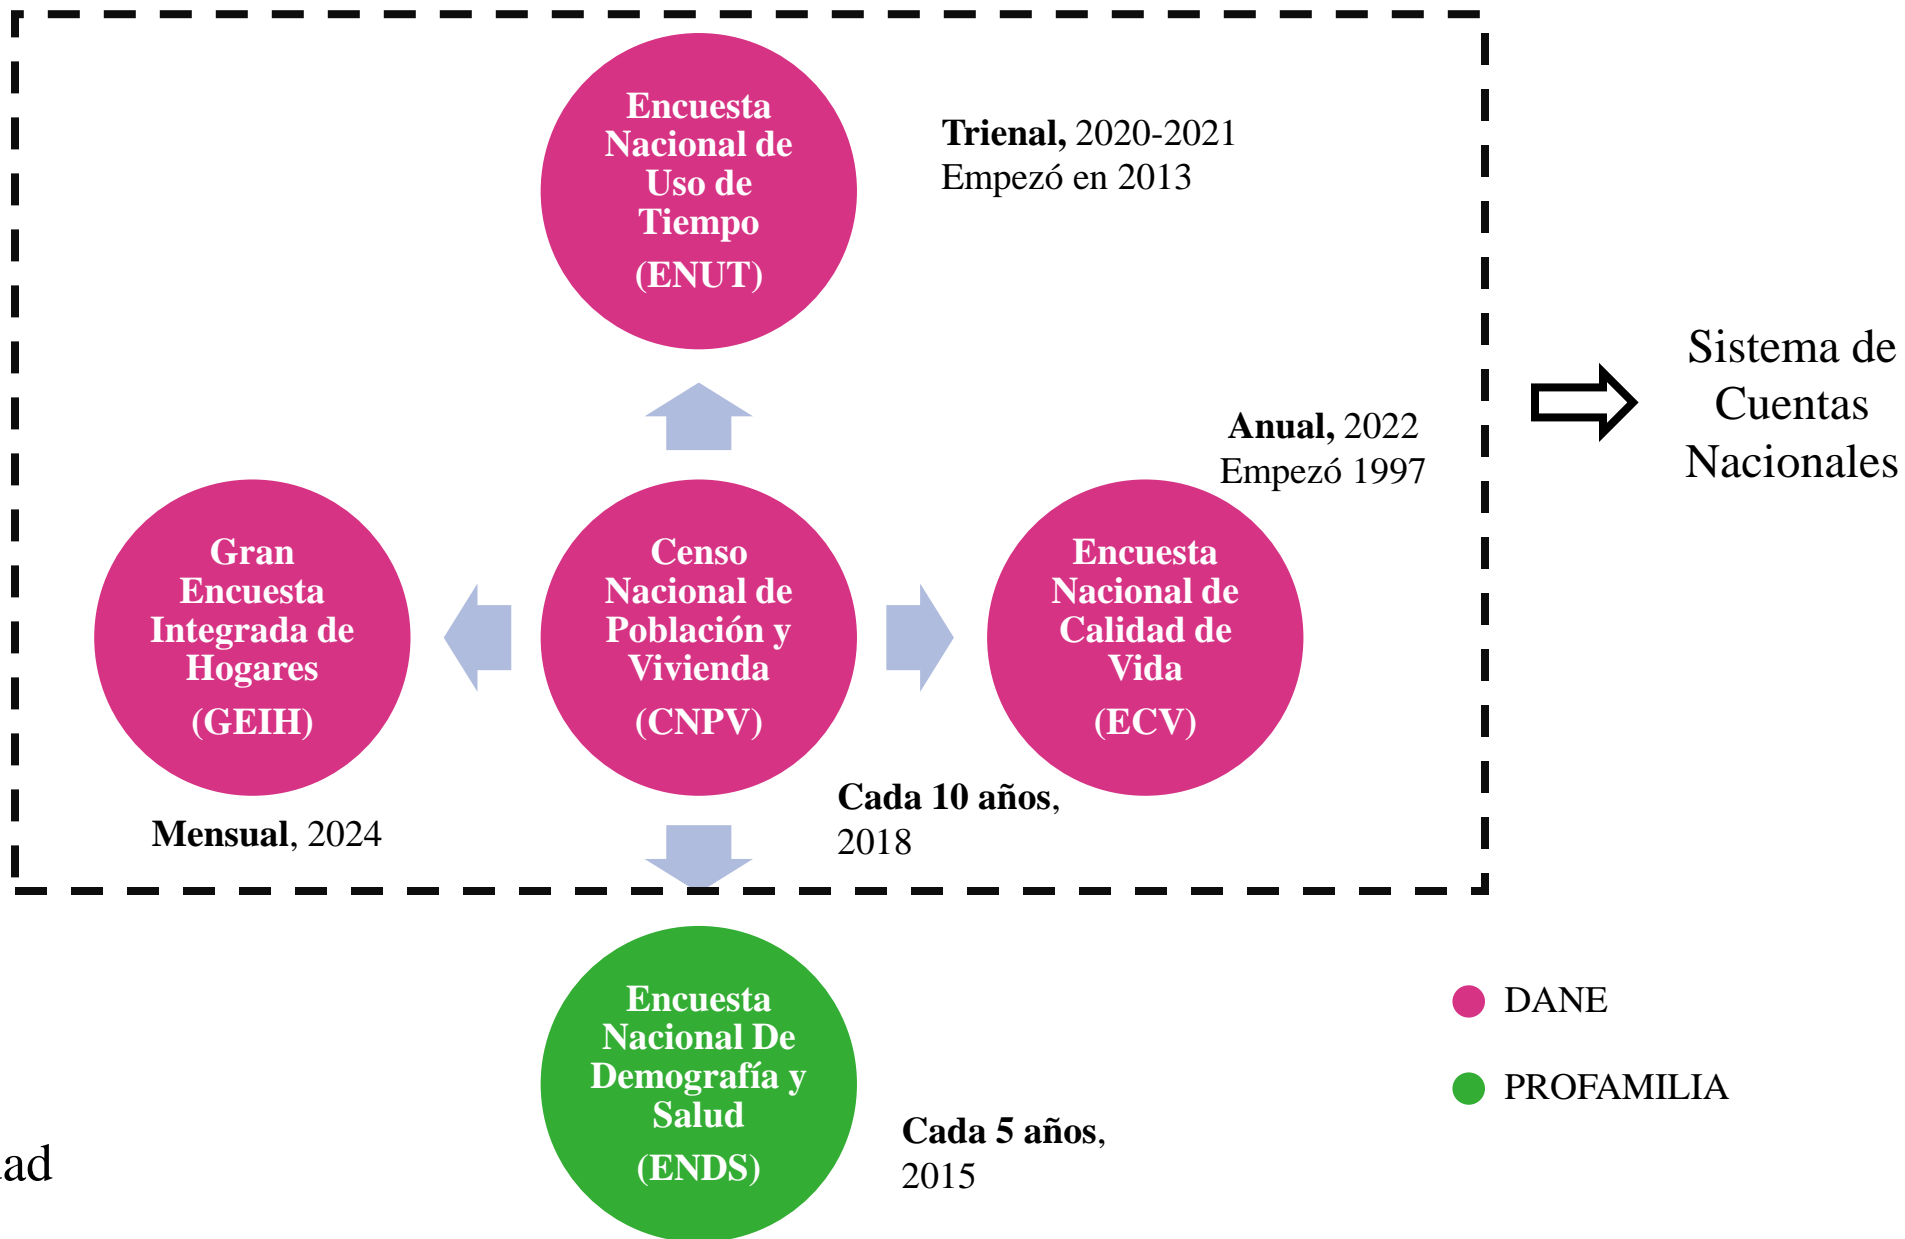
Encuesta Nacional de Uso de Tiempo
(ENUT)

Trienal, 2020-2021
Empezó en 2013

Sistema de Cuentas Nacionales

Anual, 2022
Empezó 1997

Gran Encuesta Integrada de Hogares
(GEIH)

Censo Nacional de Población y Vivienda
(CNPV)

Encuesta Nacional de Calidad de Vida
(ECV)

Cada 10 años, 2018

Mensual, 2024

Encuesta Nacional De Demografía y Salud
(ENDS)

Cada 5 años, 2015

DANE

PROFAMILIA

ad